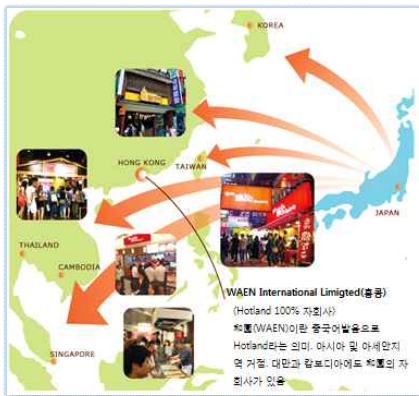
KOREA

HONG KONG

TAIWAN

JAPAN

THAILAND

CAMBODIA

SINGAPORE

WAEN International Limigted(홍콩)
(Hotland 100% 자회사)
和園(WAEN)이란 중국어발음으로 Hotland라는 의미. 아시아 및 아세안지역 거점. 대만과 캄보디아에도 和園의 자회사가 있음